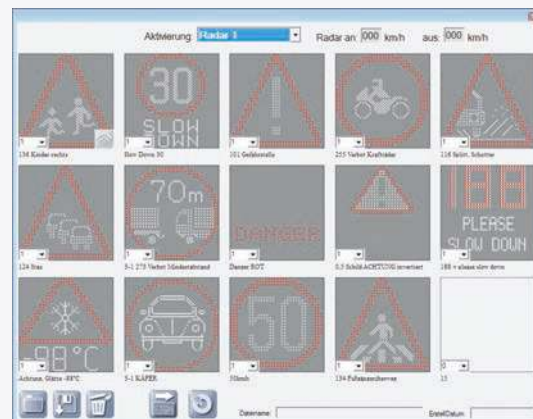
Aktivierung: Radar 1

Radar an: 000 km/h aus: 000 km/h

30
SLOW DOWN

70m

DANGER

188
PLEASE
SLOW DOWN

-98°C

50

136 Kinder rechts

Slow Down 30

101 Gefahrstelle

255 Verbot Krafträder

116 Splitt, Schotter

124 Stau

5-1 273 Verbot Mindestabstand

Danger ROT

0.5 Schild ACHTUNG invertiert

188 + please slow down

Achtung, Glätte -98°C

5-1 KÄFER

50kmh

134 Fußgängerüberweg

15

Dateiname:

ErstellDatum: